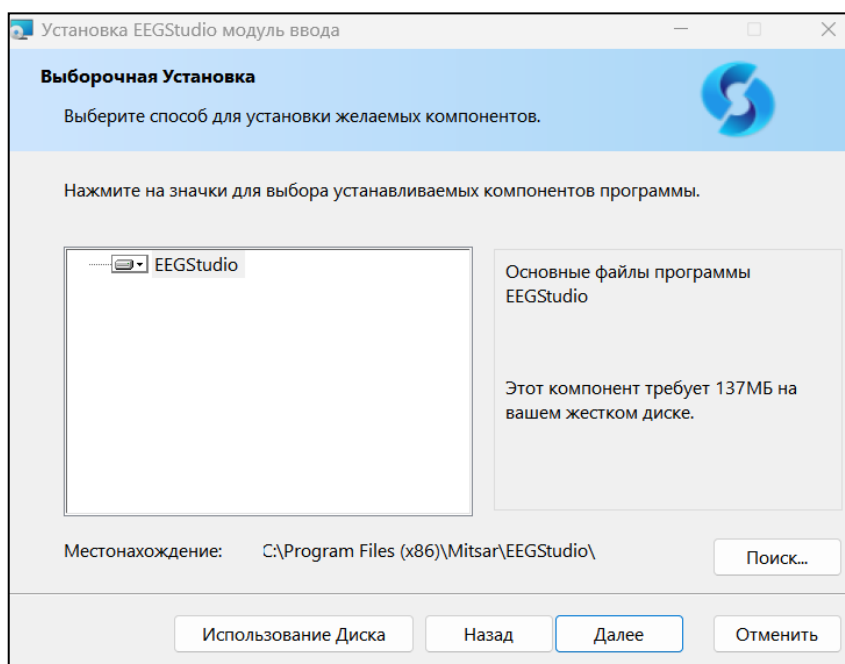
Установка EEGStudio модуль ввода

Выборочная Установка

Выберите способ для установки желаемых компонентов.

Нажмите на значки для выбора устанавливаемых компонентов программы.

EEGStudio

Основные файлы программы EEGStudio

Этот компонент требует 137МБ на вашем жестком диске.

Местонахождение: C:\Program Files (x86)\Mitsar\EEGStudio\

Поиск...

Использование Диска

Назад

Далее

Отменить